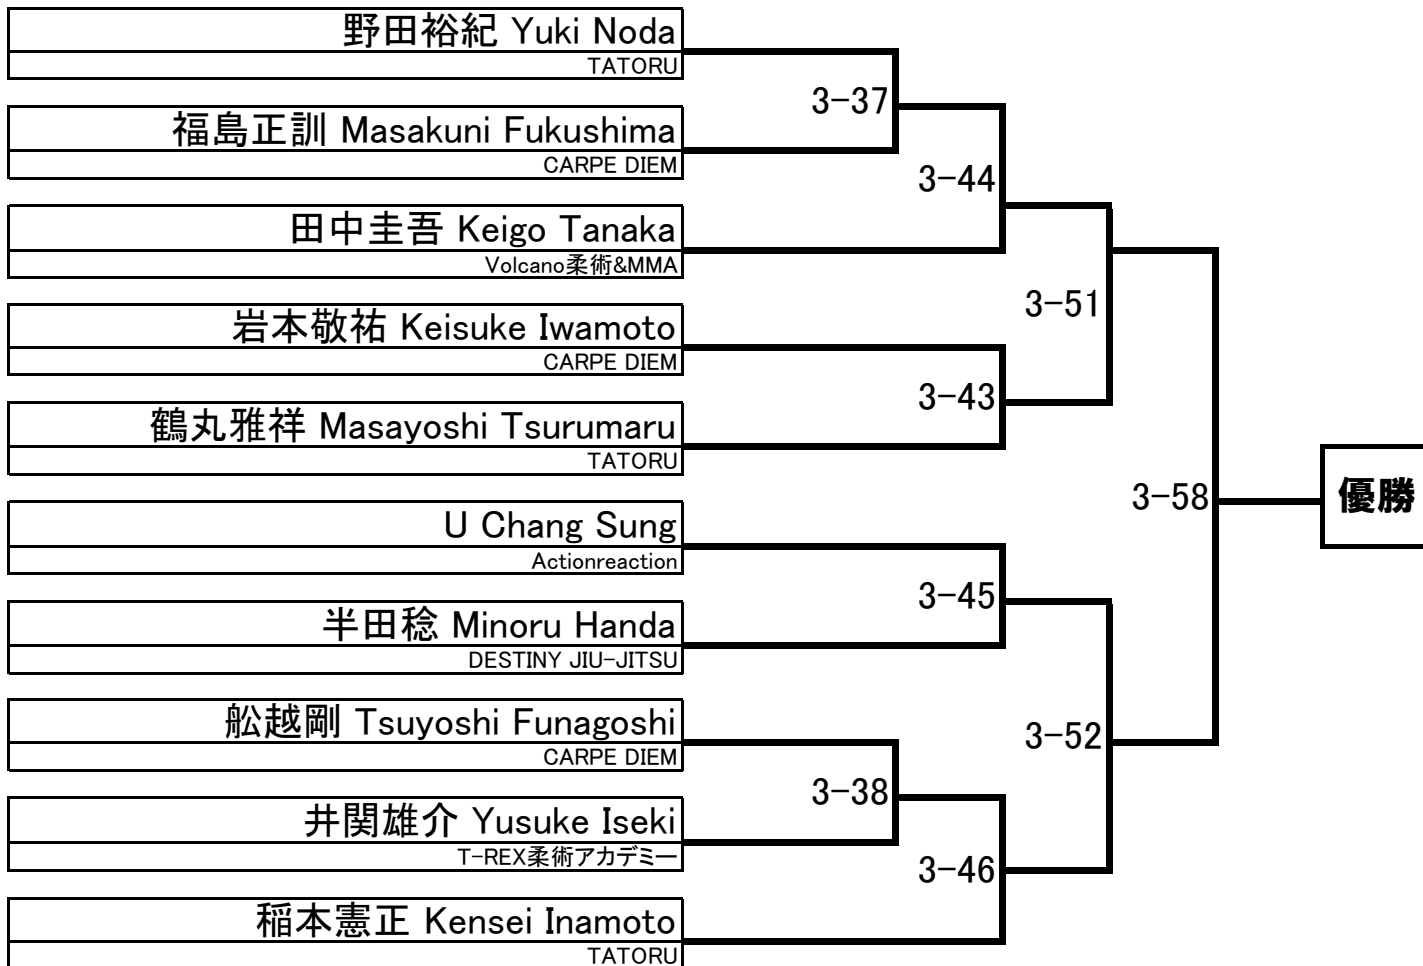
野田裕紀 Yuki Noda
TATORU

福島正訓 Masakuni Fukushima
CARPE DIEM

田中圭吾 Keigo Tanaka
Volcano柔術&MMA

岩本敬祐 Keisuke Iwamoto
CARPE DIEM

鶴丸雅祥 Masayoshi Tsurumaru
TATORU

U Chang Sung
Actionreaction

半田稔 Minoru Handa
DESTINY JIU-JITSU

舩越剛 Tsuyoshi Funagoshi
CARPE DIEM

井関雄介 Yusuke Iseki
T-REX柔術アカデミー

稲本憲正 Kensei Inamoto
TATORU

3-37
3-44
3-51
3-43
3-58
3-45
3-52
3-38
3-46

優勝